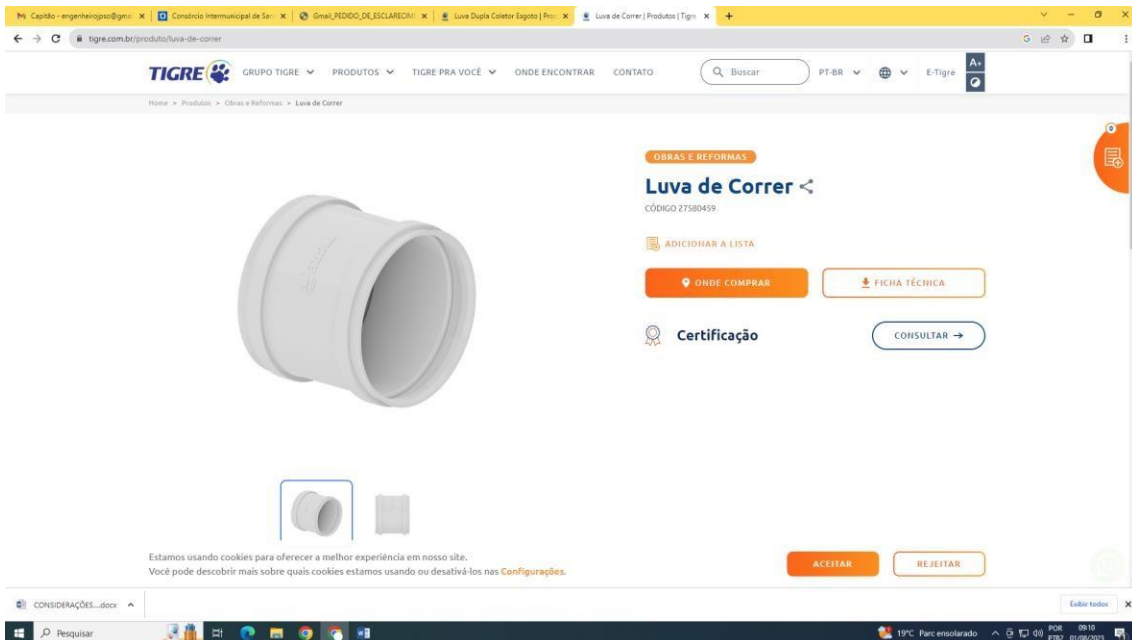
Capitão - engenheirojpso@gma | Consórcio Intermunicipal de San | Gmail_PEDIDO_DE_ESCLARECIM | Luva Dupla Coletor Esgoto | Pro | Luva de Correr | Produtos | Tigr

tigre.com.br/produto/luva-de-correr

TIGRE GRUPO TIGRE PRODUTOS TIGRE PRA VOCÊ ONDE ENCONTRAR CONTATO Buscar PT-BR E-Tigre A+

Home > Produtos > Obras e Reformas > Luva de Correr

OBRAS E REFORMAS

Luva de Correr

CÓDIGO 27580459

ADICIONAR A LISTA

ONDE COMPRAR

FICHA TÉCNICA

Certificação

CONSULTAR →

0

Estamos usando cookies para oferecer a melhor experiência em nosso site.
Você pode descobrir mais sobre quais cookies estamos usando ou desativá-los nas Configurações.

ACEITAR

REJEITAR

CONSIDERAÇÕES....docx

Exibir todos

Pesquisar

19°C Parc ensolarado POR PTB2 09:10 01/08/2023